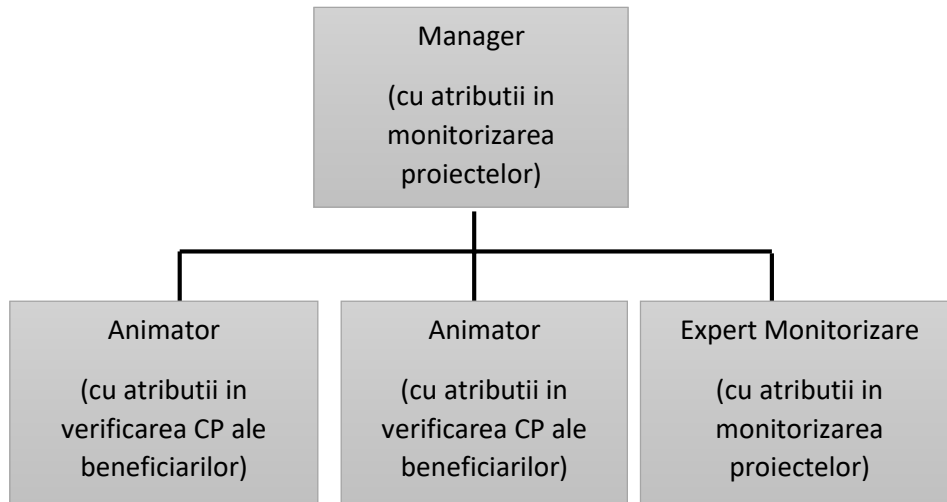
Manager

(cu atributii in monitorizarea proiectelor)

Animator

(cu atributii in verificarea CP ale beneficiarilor)

Animator

(cu atributii in verificarea CP ale beneficiarilor)

Expert Monitorizare

(cu atributii in monitorizarea proiectelor)